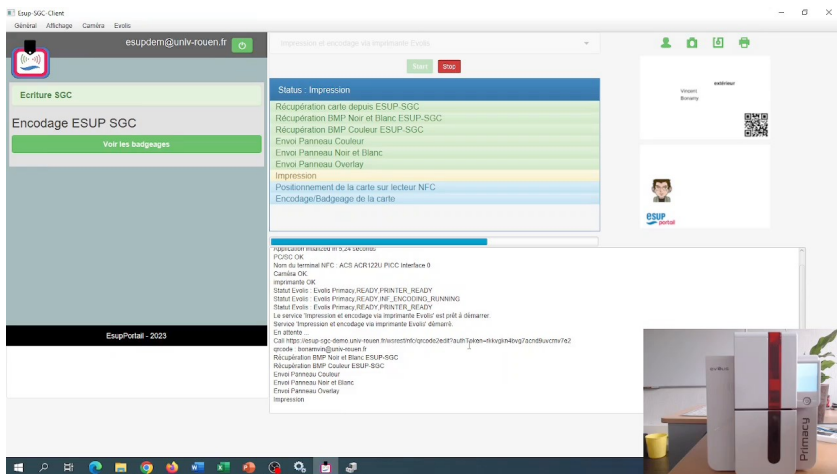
Esup-SGC-Client
Général Affichage Caméra Evolis

esupdem@univ-rouen.fr

Ecriture SGC

Encodage ESUP SGC

Voir les badgeages

EsupPortail - 2023

Impression et encodage via imprimante Evolis

Start Stop

Status : Impression

Récupération carte depuis ESUP-SGC
Récupération BMP Noir et Blanc ESUP-SGC
Récupération BMP Couleur ESUP-SGC
Envoi Panneau Couleur
Envoi Panneau Noir et Blanc
Envoi Panneau Overlay
Impression
Positionnement de la carte sur lecteur NFC
Encodage/Badgeage de la carte

Application initialized in 5,24 seconds
PC/SC OK
Nom du terminal NFC : ACS ACR122U PICC Interface 0
Caméra OK
imprimante OK
Statut Evolis : Evolis Primacy,READY,PRINTER_READY
Statut Evolis : Evolis Primacy,READY,INF_ENCODING_RUNNING
Statut Evolis : Evolis Primacy,READY,PRINTER_READY
Le service 'Impression et encodage via imprimante Evolis' est prêt à démarrer.
Service 'Impression et encodage via imprimante Evolis' démarré.
En attente ...
Call https://esup-sgc-demo.univ-rouen.fr/wsrest/nfc/qrcode2edit?authToken=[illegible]
qrcode : bonamvin@univ-rouen.fr
Récupération BMP Noir et Blanc ESUP-SGC
Récupération BMP Couleur ESUP-SGC
Envoi Panneau Couleur
Envoi Panneau Noir et Blanc
Envoi Panneau Overlay
Impression

extérieur
Vincent
Bonamy

esup
portail

Primacy